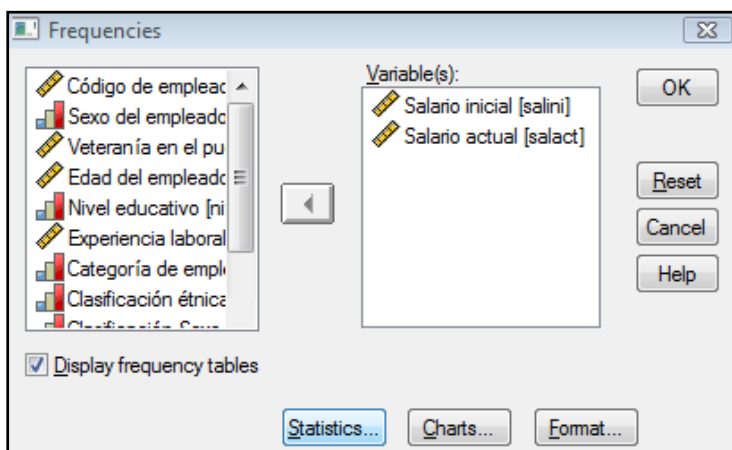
Frequencies

Código de empleac
Sexo del empleado
Veteranía en el pu
Edad del empleado
Nivel educativo [ni
Experiencia laboral
Categoría de empl
Clasificación étnica
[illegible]

Variable(s):
Salario inicial [salini]
Salario actual [salact]

OK
Reset
Cancel
Help

Display frequency tables

Statistics...
Charts...
Format...